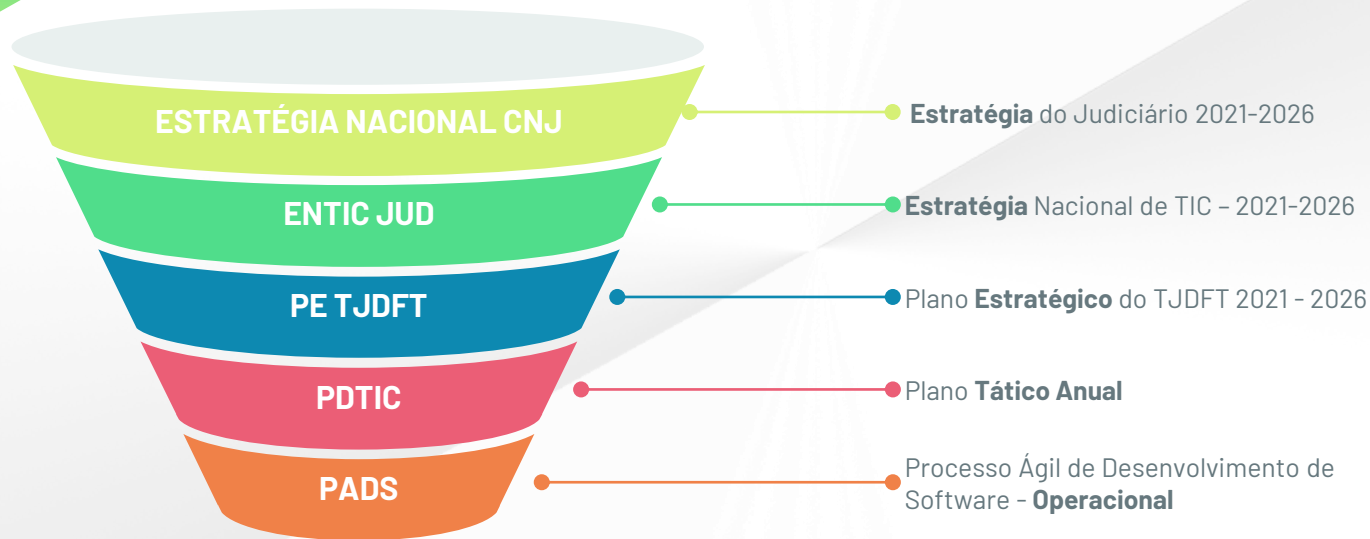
ESTRATÉGIA NACIONAL CNJ

Estratégia do Judiciário 2021-2026

ENTIC JUD

Estratégia Nacional de TIC – 2021-2026

PE TJDFT

Plano Estratégico do TJDFT 2021 - 2026

PDTIC

Plano Tático Anual

PADS

Processo Ágil de Desenvolvimento de Software - Operacional